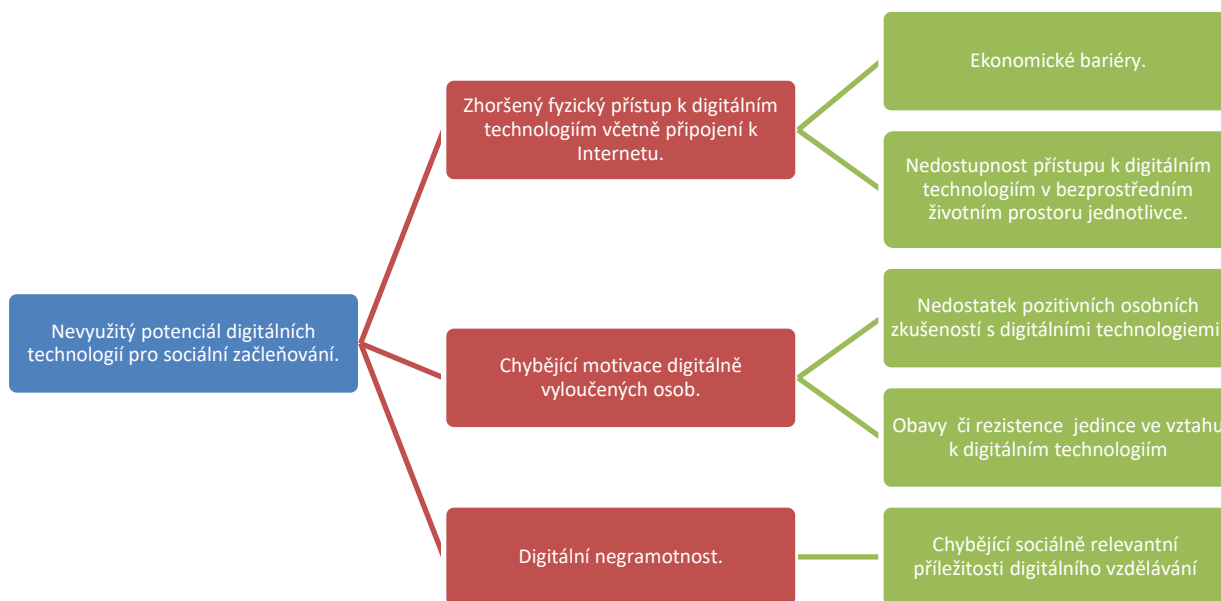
Nevyužitý potenciál digitálních technologií pro sociální začleňování.

Zhoršený fyzický přístup k digitálním technologiím včetně připojení k Internetu.

Ekonomické bariéry.

Nedostupnost přístupu k digitálním technologiím v bezprostředním životním prostoru jednotlivce.

Chybějící motivace digitálně vyloučených osob.

Nedostatek pozitivních osobních zkušeností s digitálními technologiemi

Obavy či rezistence jedince ve vztahu k digitálním technologiím

Digitální negramotnost.

Chybějící sociálně relevantní příležitosti digitálního vzdělávání